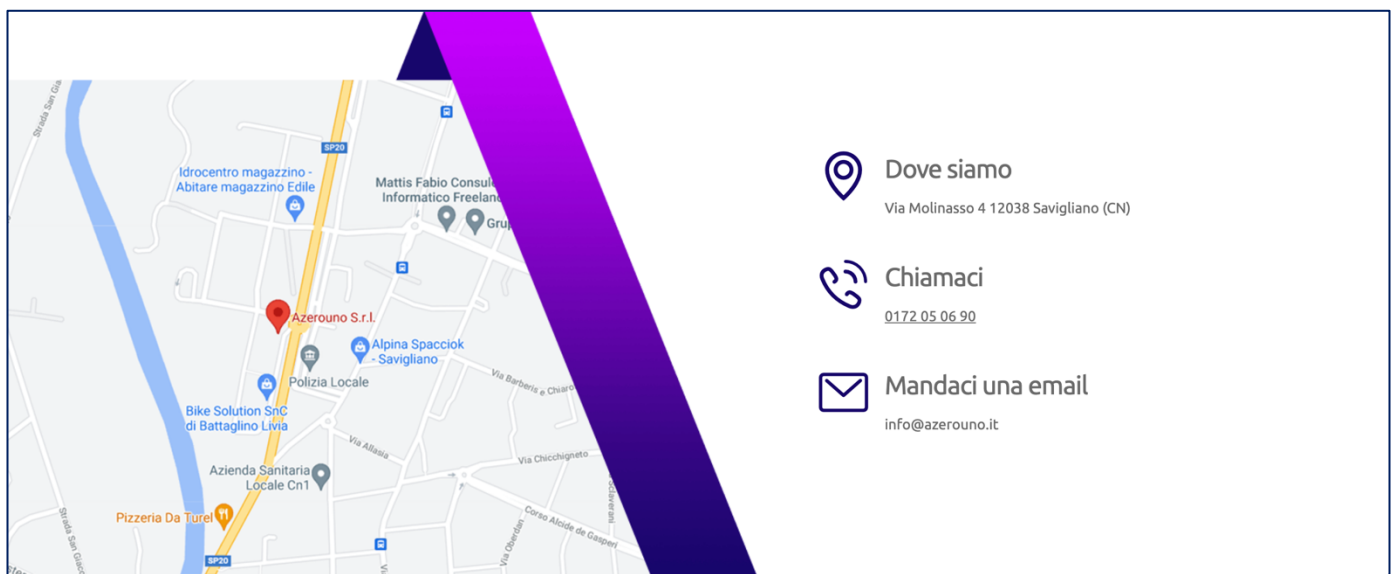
Strada San Gia
SP20
Idrocentro magazzino - Abitare magazzino Edile
Mattis Fabio Consul Informatico Freelan
Gru
Azerouno S.r.l.
Alpina Spacciok - Savigliano
Polizia Locale
Via Barberis e Chiaro
Bike Solution SnC di Battaglino Livia
Via Allasia
Via Chicchigneto
Azienda Sanitaria Locale Cn1
Pizzeria Da Turel
Strada San Giac
Corso Alcide de Gasperi
Via Oberdan
SP20

Dove siamo
Via Molinasso 4 12038 Savigliano (CN)

Chiamaci
0172 05 06 90

Mandaci una email
info@azerouno.it